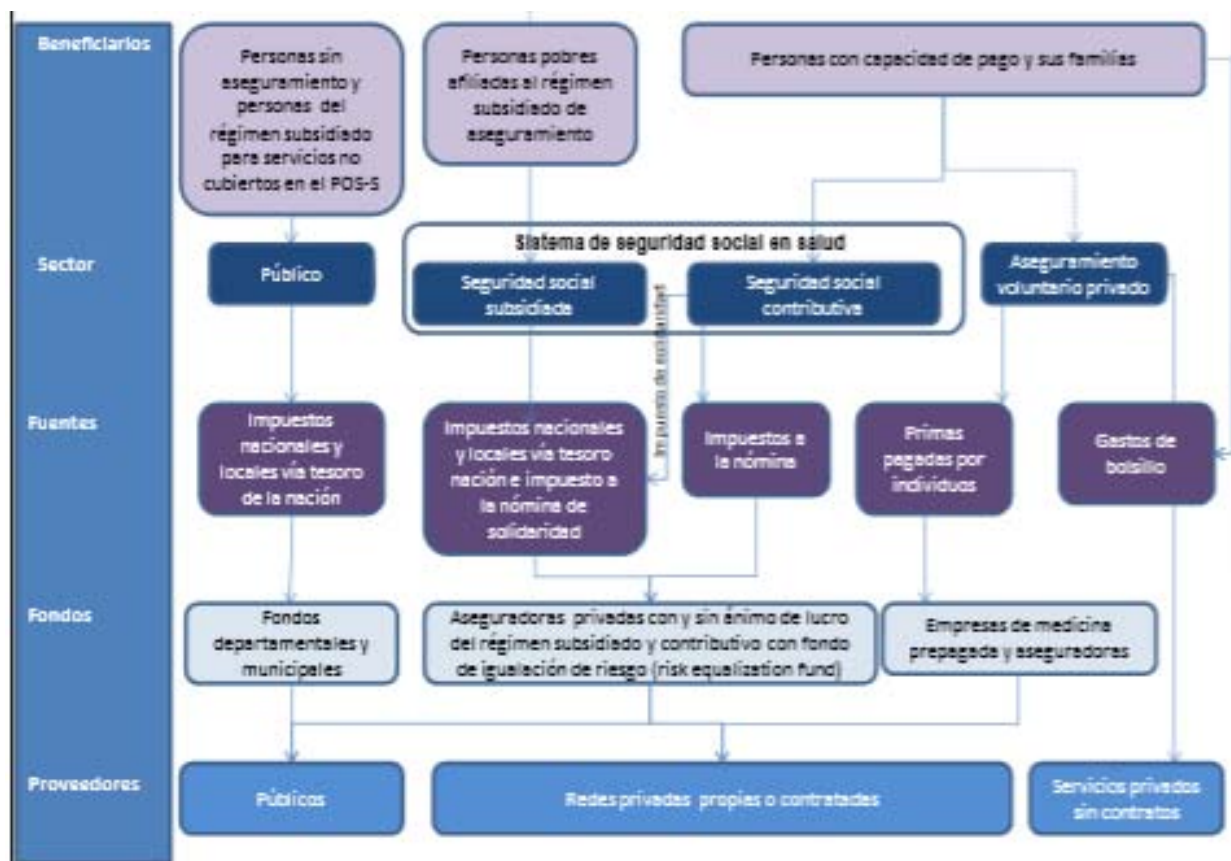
Beneficiarios

Personas sin aseguramiento y personas del régimen subsidiado para servicios no cubiertos en el POS-S

Personas pobres afiliadas al régimen subsidiado de aseguramiento

Personas con capacidad de pago y sus familias

Sector

Público

Sistema de seguridad social en salud

Seguridad social subsidiada

Seguridad social contributiva

Aseguramiento voluntario privado

Impuesto de solidaridad

Fuentes

Impuestos nacionales y locales vía tesoro de la nación

Impuestos nacionales y locales vía tesoro nación e impuesto a la nómina de solidaridad

Impuestos a la nómina

Primas pagadas por individuos

Gastos de bolsillo

Fondos

Fondos departamentales y municipales

Aseguradoras privadas con y sin ánimo de lucro del régimen subsidiado y contributivo con fondo de igualación de riesgo (risk equalization fund)

Empresas de medicina prepagada y aseguradoras

Proveedores

Públicos

Redes privadas propias o contratadas

Servicios privados sin contratos